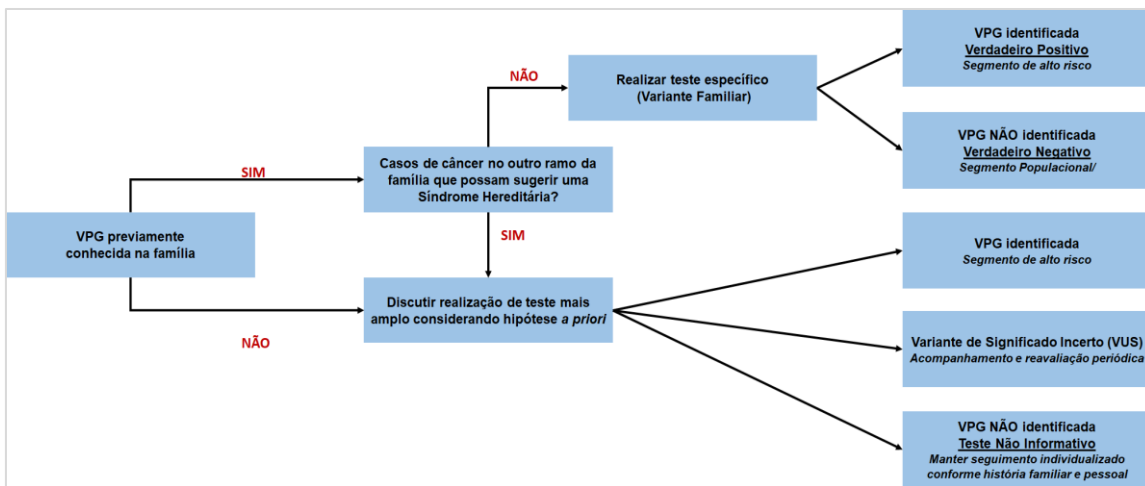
VPG previamente conhecida na família

SIM

Casos de câncer no outro ramo da família que possam sugerir uma Síndrome Hereditária?

NÃO

Realizar teste específico (Variante Familiar)

VPG identificada
Verdadeiro Positivo
Segmento de alto risco

VPG NÃO identificada
Verdadeiro Negativo
Segmento Populacional/

SIM

NÃO

Discutir realização de teste mais amplo considerando hipótese a priori

VPG identificada
Segmento de alto risco

Variante de Significado Incerto (VUS)
Acompanhamento e reavaliação periódica

VPG NÃO identificada
Teste Não Informativo
Manter seguimento individualizado conforme história familiar e pessoal